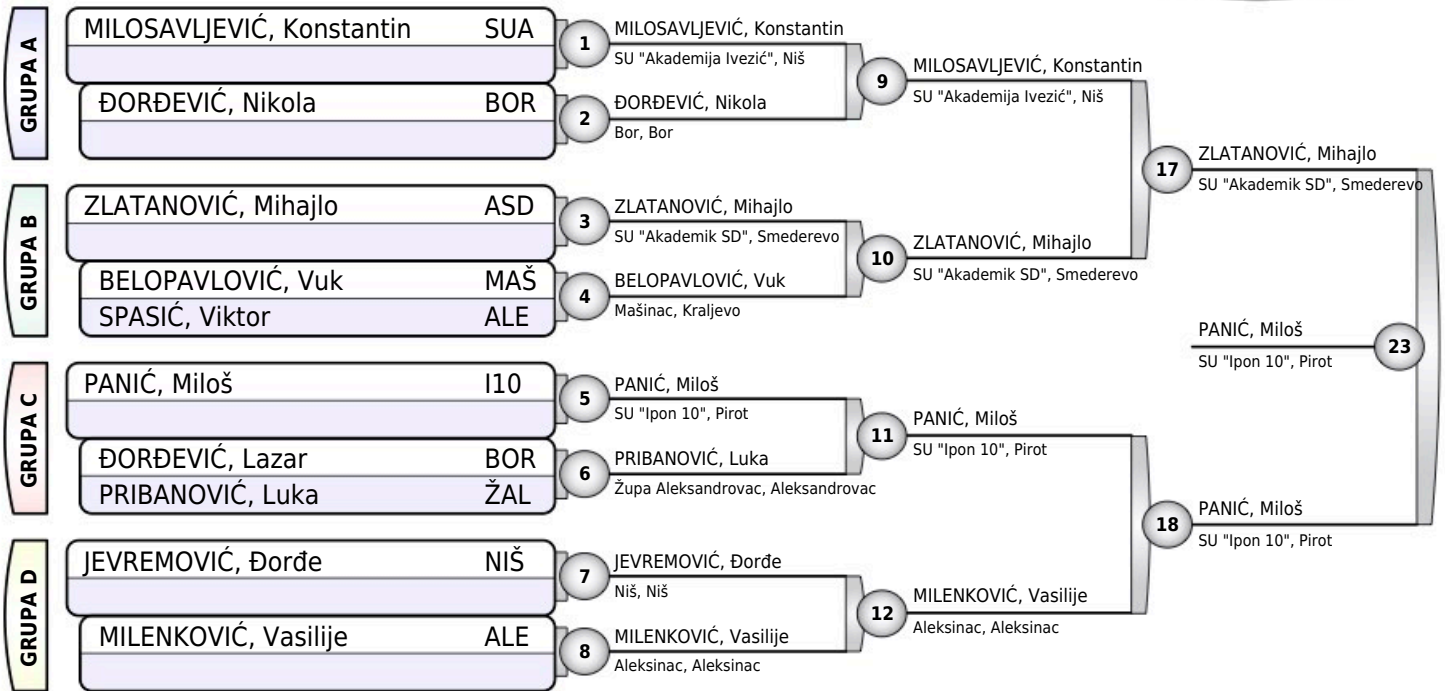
GRUPA A
MILOSAVLJEVIĆ, Konstantin SUA
ĐORĐEVIĆ, Nikola BOR

GRUPA B
ZLATANOVIĆ, Mihajlo ASD
BELOPAVLOVIĆ, Vuk MAŠ
SPASIĆ, Viktor ALE

GRUPA C
PANIĆ, Miloš I10
ĐORĐEVIĆ, Lazar BOR
PRIBANOVIĆ, Luka ŽAL

GRUPA D
JEVREMOVIĆ, Đorđe NIŠ
MILENKOVIĆ, Vasilije ALE

1 MILOSAVLJEVIĆ, Konstantin
SU "Akademija Ivezić", Niš
2 ĐORĐEVIĆ, Nikola
Bor, Bor
3 ZLATANOVIĆ, Mihajlo
SU "Akademik SD", Smederevo
4 BELOPAVLOVIĆ, Vuk
Mašinac, Kraljevo
5 PANIĆ, Miloš
SU "Ipon 10", Pirot
6 PRIBANOVIĆ, Luka
Župa Aleksandrovac, Aleksandrovac
7 JEVREMOVIĆ, Đorđe
Niš, Niš
8 MILENKOVIĆ, Vasilije
Aleksinac, Aleksinac

9 MILOSAVLJEVIĆ, Konstantin
SU "Akademija Ivezić", Niš
10 ZLATANOVIĆ, Mihajlo
SU "Akademik SD", Smederevo
11 PANIĆ, Miloš
SU "Ipon 10", Pirot
12 MILENKOVIĆ, Vasilije
Aleksinac, Aleksinac

17 ZLATANOVIĆ, Mihajlo
SU "Akademik SD", Smederevo
18 PANIĆ, Miloš
SU "Ipon 10", Pirot

PANIĆ, Miloš
SU "Ipon 10", Pirot
23